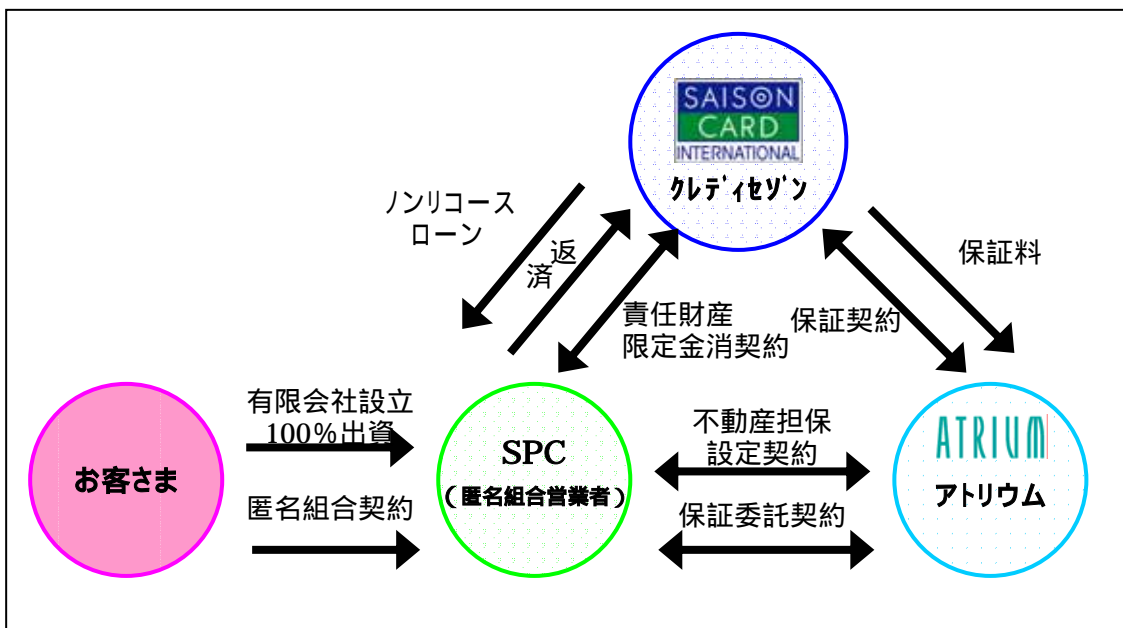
SAISON CARD INTERNATIONAL
クレディセゾン

ノンリコース
ローン

返済

責任財産
限定金消契約

保証契約

保証料

有限会社設立
100%出資

お客さま

匿名組合契約

SPC
（匿名組合営業者）

不動産担保
設定契約

保証委託契約

ATRIUM
アトリウム